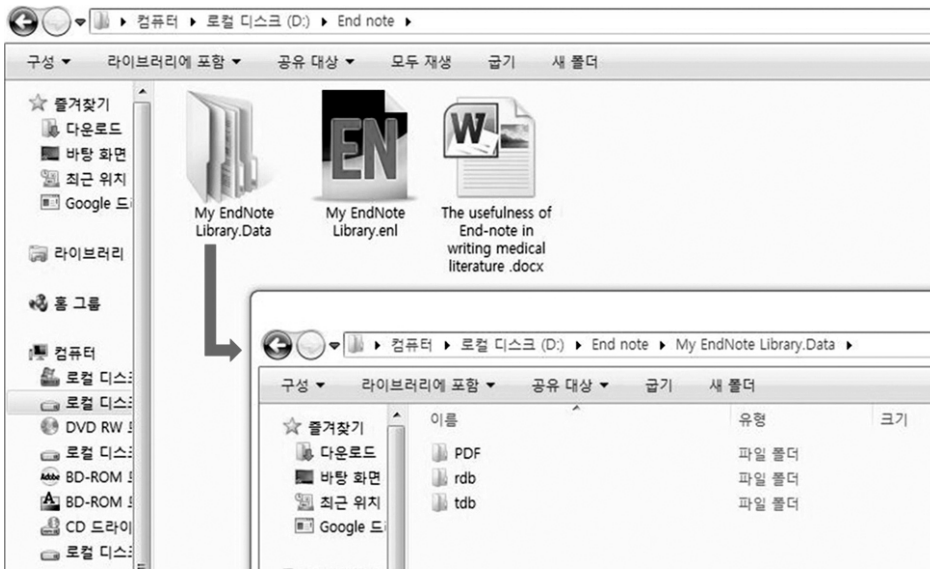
▸ 컴퓨터 ▸ 로컬 디스크 (D:) ▸ End note ▸

구성 ▾ 라이브러리에 포함 ▾ 공유 대상 ▾ 모두 재생 굽기 새 폴더

☆ 즐겨찾기
다운로드
바탕 화면
최근 위치
Google 드
라이브러리
홈 그룹
컴퓨터
로컬 디스크
로컬 디스크
DVD RW
로컬 디스크
BD-ROM
BD-ROM
CD 드라이
로컬 디스크

My EndNote Library.Data
EN
My EndNote Library.enl
The usefulness of End-note in writing medical literature .docx

▸ 컴퓨터 ▸ 로컬 디스크 (D:) ▸ End note ▸ My EndNote Library.Data ▸

구성 ▾ 라이브러리에 포함 ▾ 공유 대상 ▾ 굽기 새 폴더

☆ 즐겨찾기
다운로드
바탕 화면
최근 위치
Google 드

| 이름 | 유형 | 크기 |
|---|---|---|
| PDF | 파일 폴더 | |
| rdb | 파일 폴더 | |
| tdb | 파일 폴더 | |